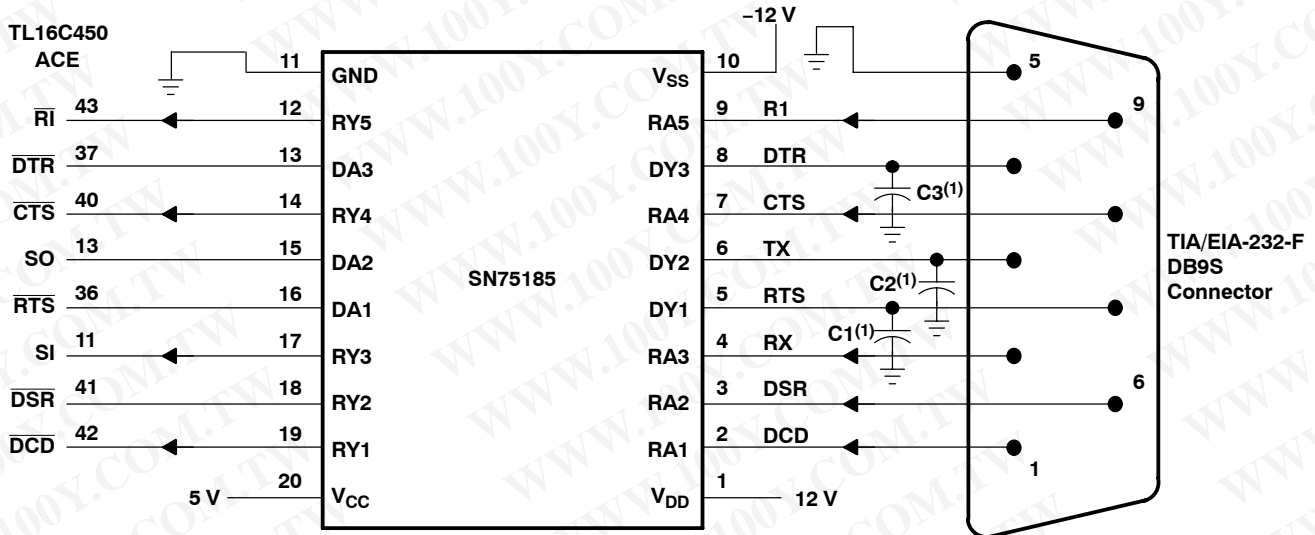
TL16C450
ACE

−12 V

11 GND
$V_{SS}$ 10
5

$\overline{RI}$ 43 12 RY5
RA5 9 R1
9

$\overline{DTR}$ 37 13 DA3
DY3 8 DTR

$\overline{CTS}$ 40 14 RY4
RA4 7 CTS
C3$^{(1)}$

SO 13 15 DA2
DY2 6 TX

SN75185

TIA/EIA-232-F
DB9S
Connector

$\overline{RTS}$ 36 16 DA1
DY1 5 RTS
C2$^{(1)}$

SI 11 17 RY3
RA3 4 RX
C1$^{(1)}$

$\overline{DSR}$ 41 18 RY2
RA2 3 DSR
6

$\overline{DCD}$ 42 19 RY1
RA1 2 DCD
1

5 V 20 $V_{CC}$
$V_{DD}$ 1 12 V

WWW.100Y.COM.TW